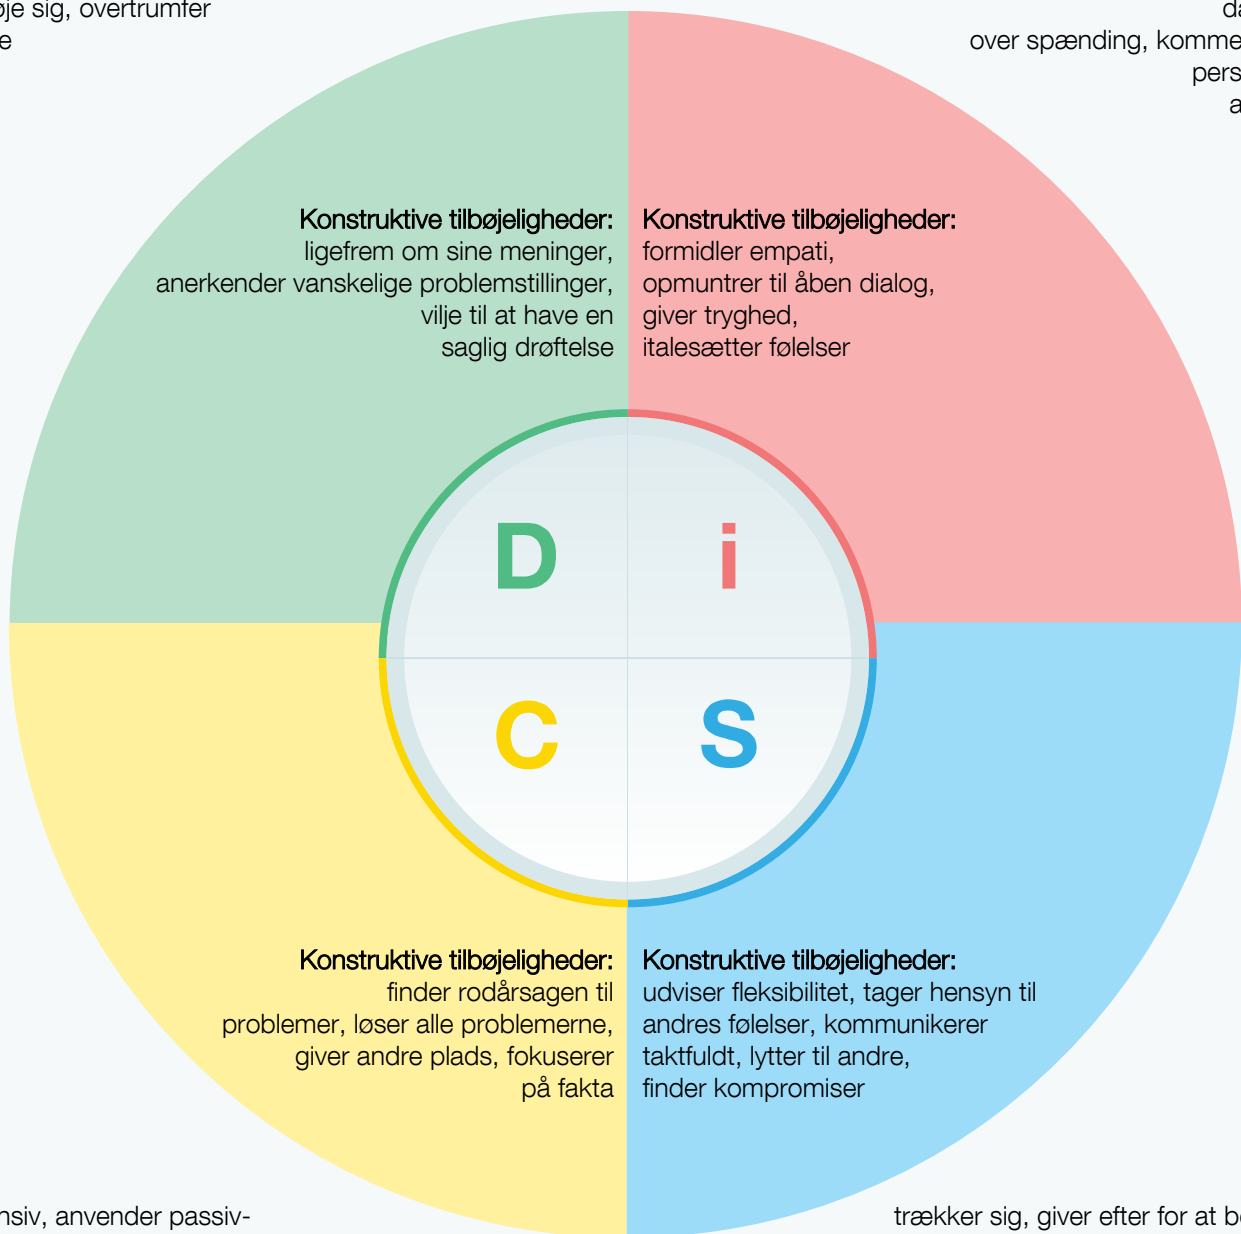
øje sig, overtrumfer
e

da
over spænding, komme
pers
a

Konstruktive tilbøjeligheder:
ligefrem om sine meninger, anerkender vanskelige problemstillinger, vilje til at have en saglig drøftelse

Konstruktive tilbøjeligheder:
formidler empati, opmuntrer til åben dialog, giver tryghed, italesætter følelser

D

i

C

S

Konstruktive tilbøjeligheder:
finder rodårsagen til problemer, løser alle problemerne, giver andre plads, fokuserer på fakta

Konstruktive tilbøjeligheder:
udviser fleksibilitet, tager hensyn til andres følelser, kommunikerer taktfuldt, lytter til andre, finder kompromiser

nsiv, anvender passiv-

trækker sig, giver efter for at b